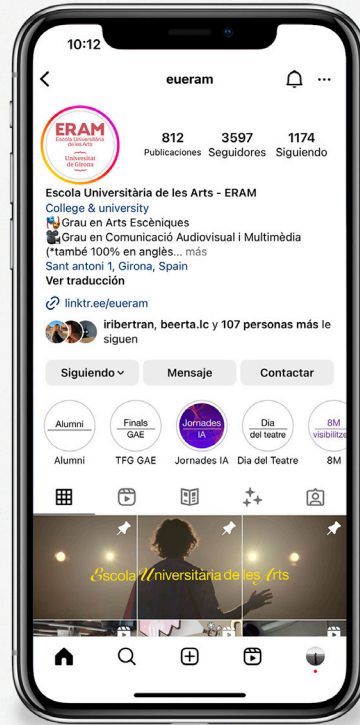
10:12

eueram

ERAM
Escola Universitària de les Arts
Universitat de Girona

812 Publicaciones
3597 Seguidores
1174 Siguiendo

Escola Universitària de les Arts - ERAM
College & university
Grau en Arts Escèniques
Grau en Comunicació Audiovisual i Multimèdia (*també 100% en anglès... más
Sant antoni 1, Girona, Spain
Ver traducción

linktr.ee/eueram

iribertran, beerta.lc y 107 personas más le siguen

Siguiendo
Mensaje
Contactar

Alumni
Alumni
Finals GAE
TFG GAE
Jornades IA
Jornades IA
Dia del teatre
Dia del Teatre
8M visibilitz
8M

Escola Universitària de les Arts